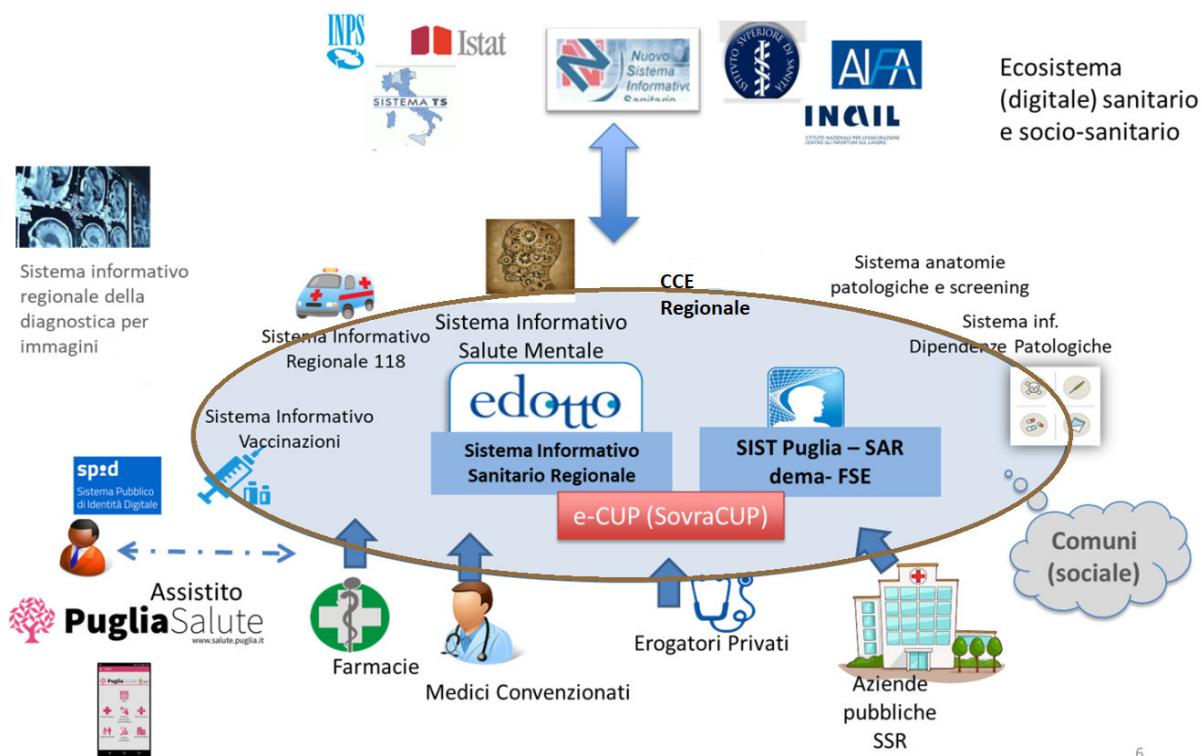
INPS

Istat

SISTEMA TS

Nuovo Sistema Informativo Sanitario

ISTITUTO SUPERIORE DI SANITÀ

AIFA

INAIL

ISTITUTO NAZIONALE PER L'ASSICURAZIONE CONTRO GLI INFORTUNI SUL LAVORO

Ecosistema (digitale) sanitario e socio-sanitario

Sistema informativo regionale della diagnostica per immagini

CCE Regionale

Sistema anatomie patologiche e screening

Sistema inf. Dipendenze Patologiche

Sistema Informativo Regionale 118

Sistema Informativo Salute Mentale

edotto

Sistema Informativo Vaccinazioni

Sistema Informativo Sanitario Regionale

SIST Puglia – SAR dema- FSE

e-CUP (SovraCUP)

spid Sistema Pubblico di Identità Digitale

Comuni (sociale)

Assistito

PugliaSalute www.salute.puglia.it

Farmacie

Medici Convenzionati

Erogatori Privati

Aziende pubbliche SSR

6